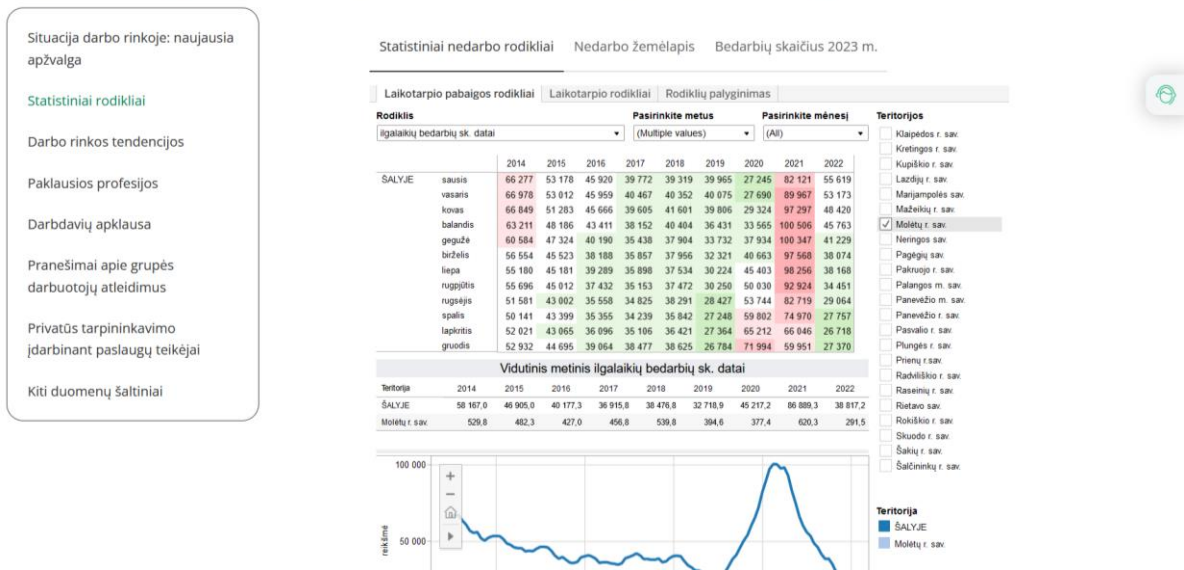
Situacija darbo rinkoje: naujausia apžvalga

Statistiniai rodikliai

Darbo rinkos tendencijos

Paklausios profesijos

Darbdavių apklausa

Pranešimai apie grupės darbuotojų atleidimus

Privatūs tarpininkavimo įdarbinant paslaugų teikėjai

Kiti duomenų šaltiniai

Statistiniai nedarbo rodikliai Nedarbo žemėlapis Bedarbių skaičius 2023 m.

Laikotarpio pabaigos rodikliai | Laikotarpio rodikliai | Rodiklių palyginimas

Rodiklis: ilgalaikių bedarbių sk. datai
Pasirinkite metus: (Multiple values)
Pasirinkite mėnesį: (All)

| | | 2014 | 2015 | 2016 | 2017 | 2018 | 2019 | 2020 | 2021 | 2022 |
|---|---|---|---|---|---|---|---|---|---|---|
| ŠALYJE | sausis | 66 277 | 53 178 | 45 920 | 39 772 | 39 319 | 39 965 | 27 245 | 82 121 | 55 619 |
| | vasaris | 66 978 | 53 012 | 45 959 | 40 467 | 40 352 | 40 075 | 27 690 | 89 967 | 53 173 |
| | kovas | 66 849 | 51 283 | 45 666 | 39 605 | 41 601 | 39 806 | 29 324 | 97 297 | 48 420 |
| | balandis | 63 211 | 48 186 | 43 411 | 38 152 | 40 404 | 36 431 | 33 565 | 100 506 | 45 763 |
| | gegužė | 60 584 | 47 324 | 40 190 | 35 438 | 37 904 | 33 732 | 37 934 | 100 347 | 41 229 |
| | birželis | 56 554 | 45 523 | 38 188 | 35 857 | 37 956 | 32 321 | 40 663 | 97 568 | 38 074 |
| | liepa | 55 180 | 45 181 | 39 289 | 35 898 | 37 534 | 30 224 | 45 403 | 98 256 | 38 168 |
| | rugpjūtis | 55 696 | 45 012 | 37 432 | 35 153 | 37 472 | 30 250 | 50 030 | 92 924 | 34 451 |
| | rugsėjis | 51 581 | 43 002 | 35 558 | 34 825 | 38 291 | 28 427 | 53 744 | 82 719 | 29 064 |
| | spalis | 50 141 | 43 399 | 35 355 | 34 239 | 35 842 | 27 248 | 59 802 | 74 970 | 27 757 |
| | lapkritis | 52 021 | 43 065 | 36 096 | 35 106 | 36 421 | 27 364 | 65 212 | 66 046 | 26 718 |
| | gruodis | 52 932 | 44 695 | 39 064 | 38 477 | 38 625 | 26 784 | 71 994 | 59 951 | 27 370 |

Vidutinis metinis ilgalaikių bedarbių sk. datai

| Teritorija | 2014 | 2015 | 2016 | 2017 | 2018 | 2019 | 2020 | 2021 | 2022 |
|---|---|---|---|---|---|---|---|---|---|
| ŠALYJE | 58 167,0 | 46 905,0 | 40 177,3 | 36 915,8 | 38 476,8 | 32 718,9 | 45 217,2 | 86 889,3 | 38 817,2 |
| Molėtų r. sav. | 529,8 | 482,3 | 427,0 | 456,8 | 539,8 | 394,6 | 377,4 | 620,3 | 291,5 |

100 000
50 000
reikšmė

Teritorijos
Klaipėdos r. sav.
Kretingos r. sav.
Kupiškio r. sav.
Lazdijų r. sav.
Marijampolės sav.
Mažeikių r. sav.
Molėtų r. sav.
Neringos sav.
Pagėgių sav.
Pakruojo r. sav.
Palangos m. sav.
Panevėžio m. sav.
Panevėžio r. sav.
Pasvalio r. sav.
Plungės r. sav.
Prienų r.sav.
Radviliškio r. sav.
Raseinių r. sav.
Rietavo sav.
Rokiškio r. sav.
Skuodo r. sav.
Šakių r. sav.
Šalčininkų r. sav.

Teritorija
ŠALYJE
Molėtų r. sav.